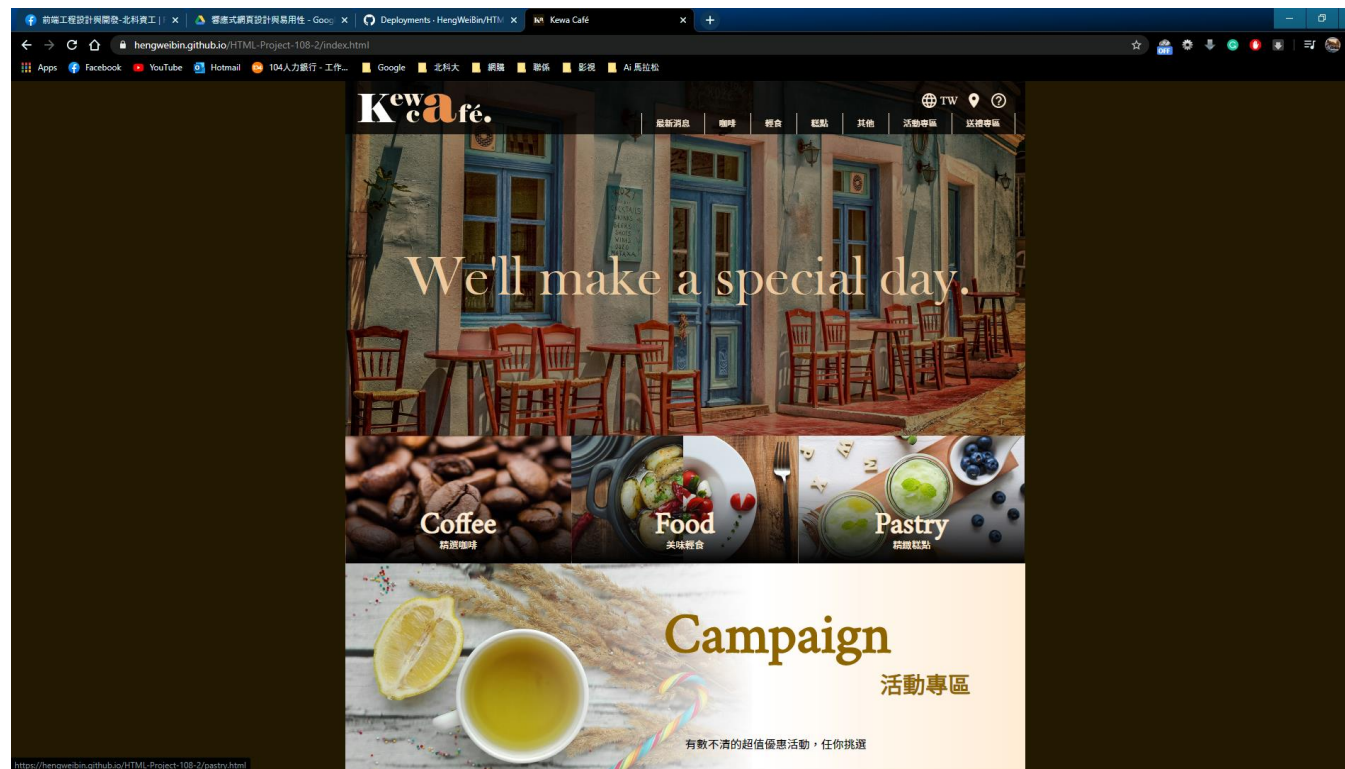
前端工程設計與開發-北科資工 | ×
響應式網頁設計與易用性 - Goog ×
Deployments · HengWeiBin/HTM ×
Kewa Café ×
+

hengweibin.github.io/HTML-Project-108-2/index.html

Apps Facebook YouTube Hotmail 104人力銀行 - 工作... Google 北科大 網購 聯係 影視 Ai 馬拉松

Kewa Café.

TW

最新消息 | 咖啡 | 輕食 | 糕點 | 其他 | 活動專區 | 送禮專區

We'll make a special day.

Coffee
精選咖啡

Food
美味輕食

Pastry
精緻糕點

Campaign
活動專區

有數不清的超值優惠活動，任你挑選

https://hengweibin.github.io/HTML-Project-108-2/pastry.html